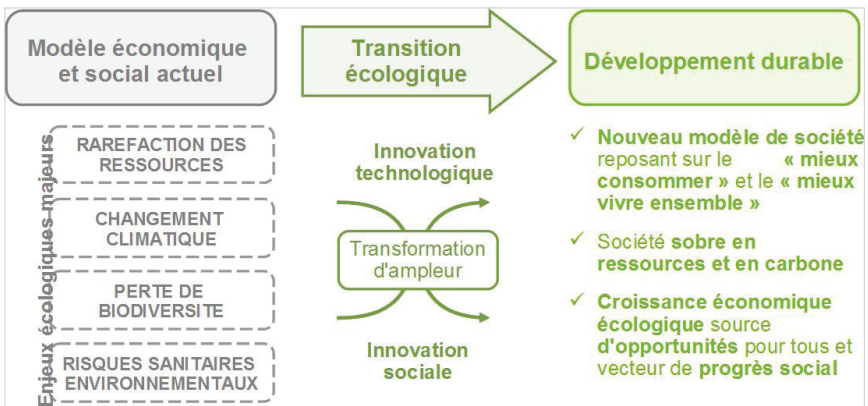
Modèle économique et social actuel

Transition écologique

Développement durable

Enjeux écologiques majeurs

RAREFACTION DES RESSOURCES

CHANGEMENT CLIMATIQUE

PERTE DE BIODIVERSITE

RISQUES SANITAIRES ENVIRONNEMENTAUX

Innovation technologique

Transformation d'ampleur

Innovation sociale

✓ Nouveau modèle de société reposant sur le « mieux consommer » et le « mieux vivre ensemble »

✓ Société sobre en ressources et en carbone

✓ Croissance économique écologique source d'opportunités pour tous et vecteur de progrès social